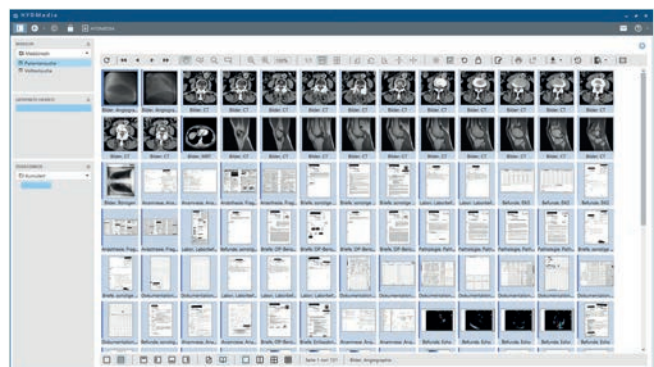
HYDMedia

Bilder: Angiogra...
Bilder: Angiogra...
Bilder: CT
Bilder: CT
Bilder: CT
Bilder: CT
Bilder: CT
Bilder: CT
Bilder: CT
Bilder: CT
Bilder: CT
Bilder: CT
Bilder: CT

Bilder: CT
Bilder: CT
Bilder: MRT
Bilder: CT
Bilder: CT
Bilder: CT
Bilder: CT
Bilder: CT
Bilder: CT
Bilder: CT
Bilder: CT
Bilder: CT
Bilder: CT

Bilder: Röntgen
Anamnese: Ana...
Anamnese: Ana...
Anamnese: Frag...
Anamnese: Frag...
Briefe: sonstige...
Briefe: sonstige...
Briefe: sonstige...
Labor: Laborbef...
Labor: Laborbef...
Befunde: EKG
Befunde: EKG
Befunde: EKG

Anamnese: Frag...
Anamnese: Frag...
Labor: Laborbef...
Befunde: sonstig...
Briefe: OP-Beric...
Briefe: OP-Beric...
Briefe: OP-Beric...
Briefe: OP-Beric...
Pathologie: Path...
Pathologie: Path...
Pathologie: Path...
Pathologie: Path...
Befunde: sonstig...

Briefe: sonstige...
Dokumentation...
Anamnese: Ana...
Briefe: sonstige...
Labor: Laborbef...
Briefe: sonstige...
Labor: Laborbef...
Briefe: sonstige...
Dokumentation...
Dokumentation...
Dokumentation...
Dokumentation...
Dokumentation...

Dokumentation...
Befunde: sonstig...
Briefe: sonstige...
Anamnese: Ana...
Anamnese: Ana...
Briefe: OP-Beric...
Briefe: Entlassbr...
Anamnese: Ana...
Befunde: Echo
Befunde: Echo
Befunde: Echo
Befunde: Echo
Befunde: Echo

Seite 1 von 131
Bilder: Angiographie